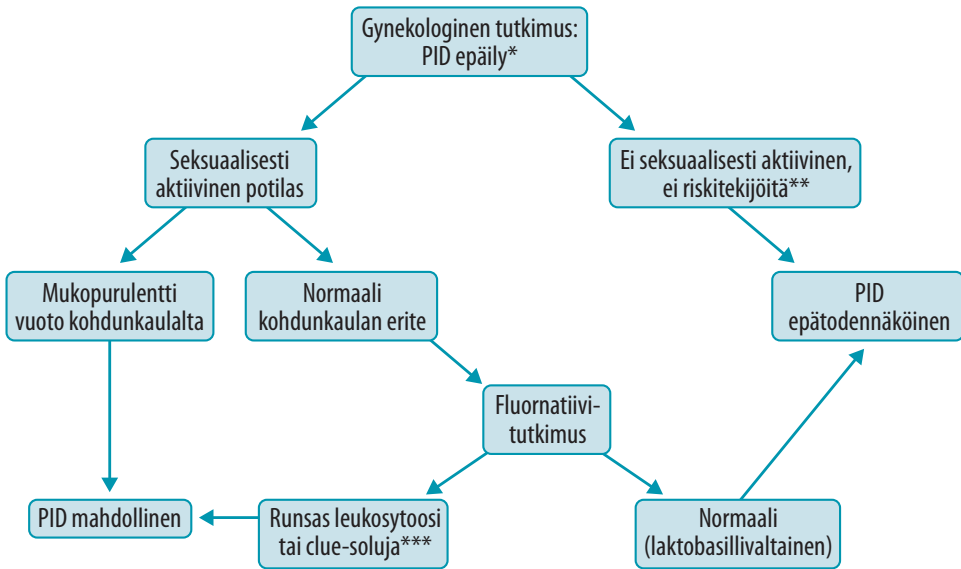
Gynekologinen tutkimus: PID epäily*

Seksuaalisesti aktiivinen potilas

Ei seksuaalisesti aktiivinen, ei riskitekijöitä**

Mukopurulentti vuoto kohdunkaulalta

Normaali kohdunkaulan erite

PID epätodennäköinen

Fluornatiivitutkimus

PID mahdollinen

Runsas leukosytoosi tai clue-soluja***

Normaali (laktobasillivaltainen)